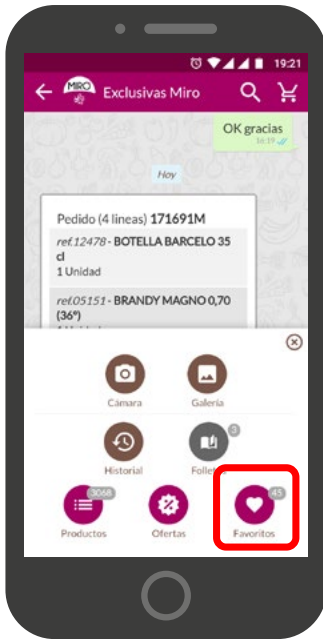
19:21

MIRO

Exclusivas Miro

OK gracias
16:19

Hoy

Pedido (4 lineas) 171691M

ref.12478 - BOTELLA BARCELO 35 cl
1 Unidad

ref.05151 - BRANDY MAGNO 0,70 (36º)
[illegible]

Cámara

Galería

Historial

3
Folletos

3068
Productos

Ofertas

45
Favoritos